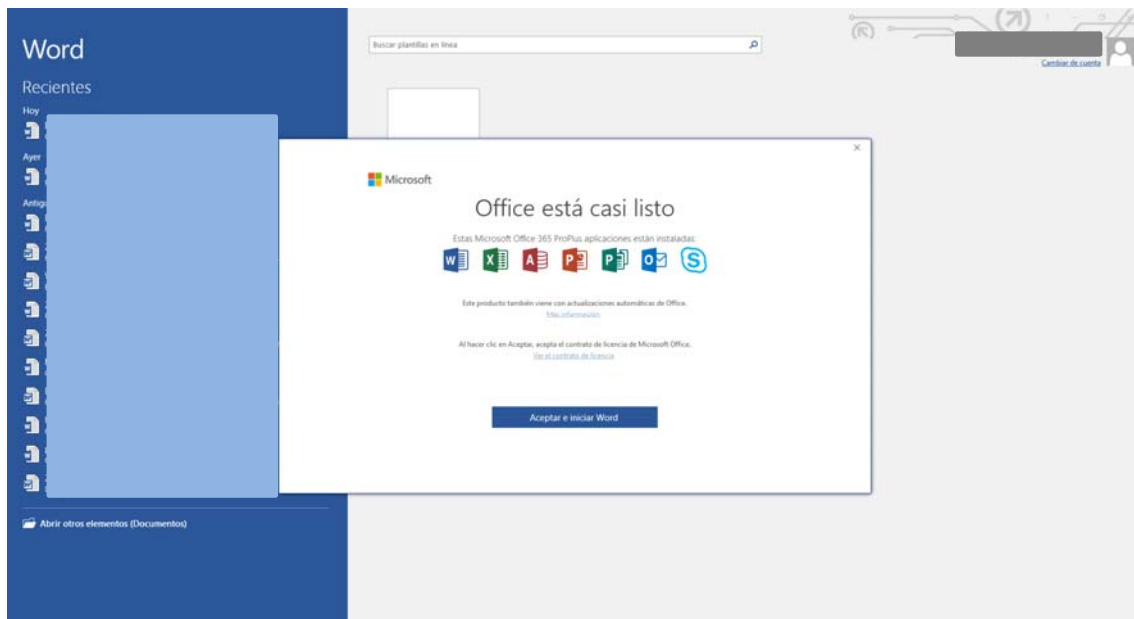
Word

Recientes

Hoy

Ayer

Antig

Abrir otros elementos (Documentos)

Buscar plantillas en línea

Cambiar de cuenta

×

Microsoft

Office está casi listo

Estas Microsoft Office 365 ProPlus aplicaciones están instaladas:

Este producto también viene con actualizaciones automáticas de Office.
Más información

Al hacer clic en Aceptar, acepta el contrato de licencia de Microsoft Office.
Ver el contrato de licencia

Aceptar e iniciar Word